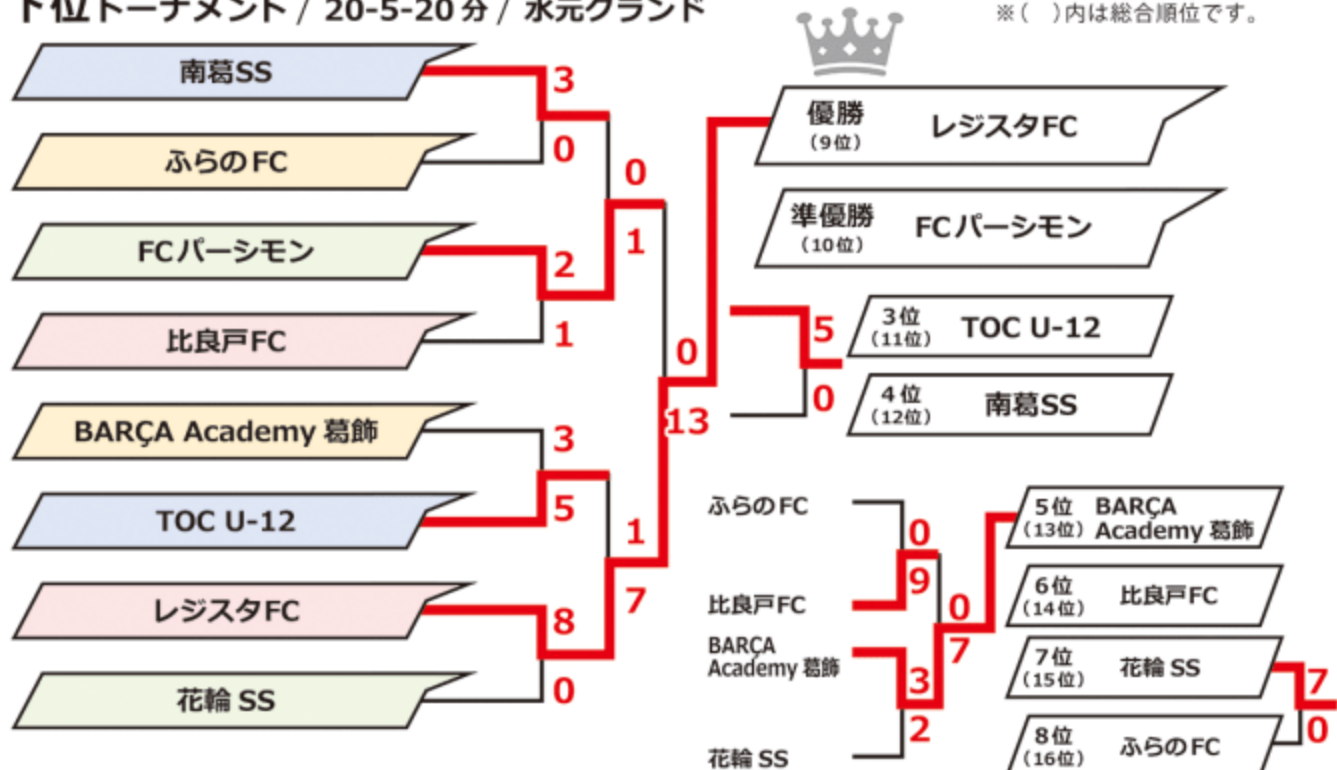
下位トーナメント / 20-5-20 分 / 水元グランド

※(　)内は総合順位です。

南葛SS 3
ふらのFC 0
FCパーシモン 2
比良戸FC 1
BARÇA Academy 葛飾 3
TOC U-12 5
レジスタFC 8
花輪 SS 0

0
1
1
7

0
13

優勝 (9位) レジスタFC
準優勝 (10位) FCパーシモン

5
0

3位 (11位) TOC U-12
4位 (12位) 南葛SS

ふらのFC 0
比良戸FC 9
BARÇA Academy 葛飾 3
花輪 SS 2

0
7

5位 (13位) BARÇA Academy 葛飾
6位 (14位) 比良戸FC
7位 (15位) 花輪 SS
8位 (16位) ふらのFC

7
0